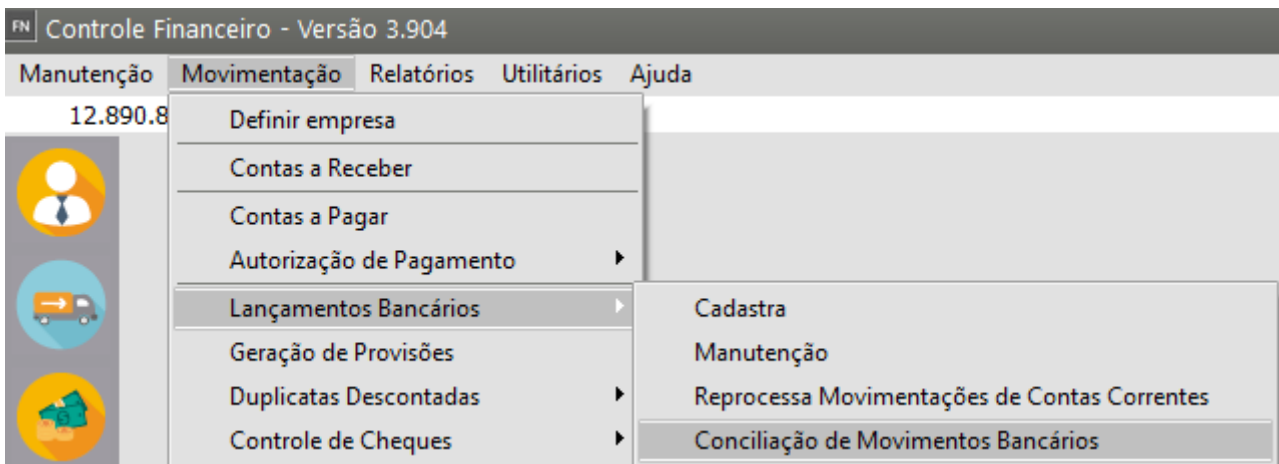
FN Controle Financeiro - Versão 3.904

Manutenção Movimentação Relatórios Utilitários Ajuda

12.890.8

Definir empresa

Contas a Receber

Contas a Pagar

Autorização de Pagamento

Lançamentos Bancários

Geração de Provisões

Duplicatas Descontadas

Controle de Cheques

Cadastra

Manutenção

Reprocessa Movimentações de Contas Correntes

Conciliação de Movimentos Bancários